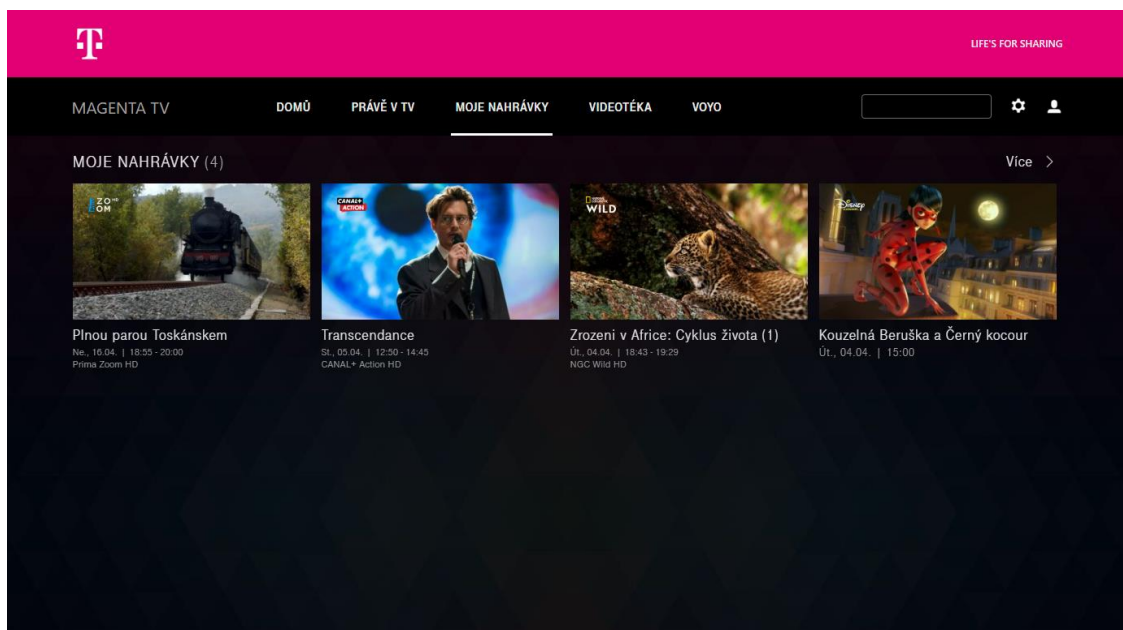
T

LIFE'S FOR SHARING

MAGENTA TV

DOMŮ

PRÁVĚ V TV

MOJE NAHRÁVKY

VIDEOTÉKA

VOYO

MOJE NAHRÁVKY (4)

Více >

ZOOM HD

Plnou parou Toskánskem
Ne., 16.04. | 18:55 - 20:00
Prima Zoom HD

CANAL+ ACTION

Transcendance
St., 05.04. | 12:50 - 14:45
CANAL+ Action HD

WILD

Zrozeni v Africe: Cyklus života (1)
Út., 04.04. | 18:43 - 19:29
NGC Wild HD

Disney

Kouzelná Beruška a Černý kocour
Út., 04.04. | 15:00